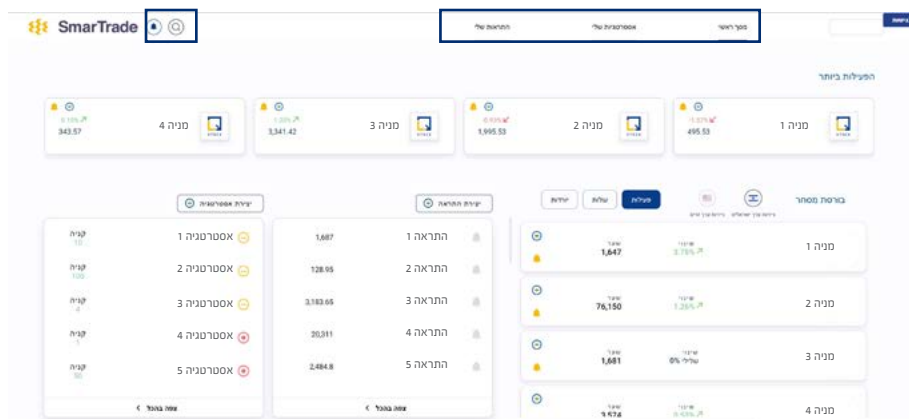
SmarTrade

מסך ראשי
אסטרטגיות שלי
התראות שלי

הפעילות ביותר

מניה 1
495.53
-1.33%

מניה 2
1,995.53
-0.13%

מניה 3
3,341.42
1.33%

מניה 4
343.57
0.13%

בורסות מסחר

פעילות
עולות
יורדות

מניה 1
שינוי
0.78%
שער
1,647

מניה 2
שינוי
1.26%
שער
76,150

מניה 3
שינוי
שלילי 0%
שער
1,681

מניה 4
שינוי
0.03%
שער
3,574

יצירת התראה

התראה 1
1,687

התראה 2
128.95

התראה 3
3,183.65

התראה 4
20,311

התראה 5
2,484.8

צפה בהכל

יצירת אסטרטגיה

אסטרטגיה 1
קניה
10

אסטרטגיה 2
קניה
100

אסטרטגיה 3
קניה
4

אסטרטגיה 4
קניה
1

אסטרטגיה 5
קניה
50

צפה בהכל